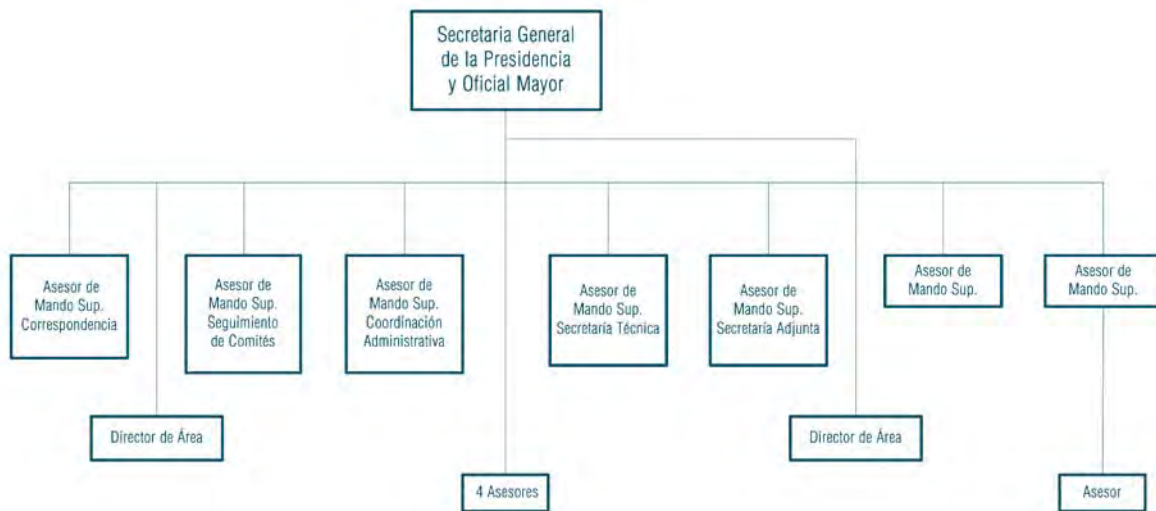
Secretaria General de la Presidencia y Oficial Mayor

Asesor de Mando Sup. Correspondencia

Asesor de Mando Sup. Seguimiento de Comités

Asesor de Mando Sup. Coordinación Administrativa

Asesor de Mando Sup. Secretaría Técnica

Asesor de Mando Sup. Secretaría Adjunta

Asesor de Mando Sup.

Asesor de Mando Sup.

Director de Área

4 Asesores

Director de Área

Asesor